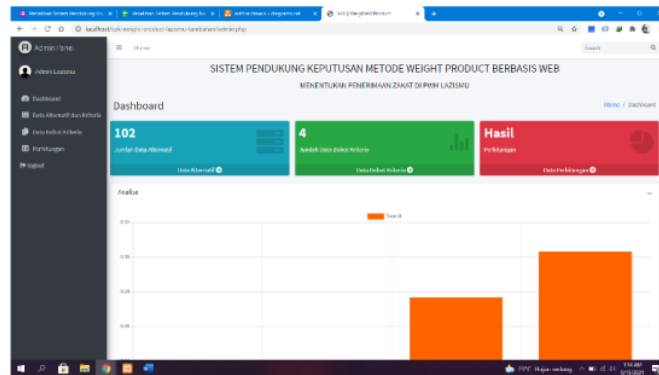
Admin Panel

Admin Lazismu

Dashboard
Data Alternatif dan Kriteria
Data Bobot Kriteria
Perhitungan
Logout

Home

Search

SISTEM PENDUKUNG KEPUTUSAN METODE WEIGHT PRODUCT BERBASIS WEB

MENENTUKAN PENERIMAAN ZAKAT DI PWM LAZISMU

Dashboard

Home / Dashboard

102
Jumlah Data Alternatif
Data Alternatif

4
Jumlah Data Bobot Kriteria
Data Bobot Kriteria

Hasil
Perhitungan
Data Perhitungan

Analisa

Tes Hasil

0.35
0.30
0.25
0.20

29°C Hujan ringan